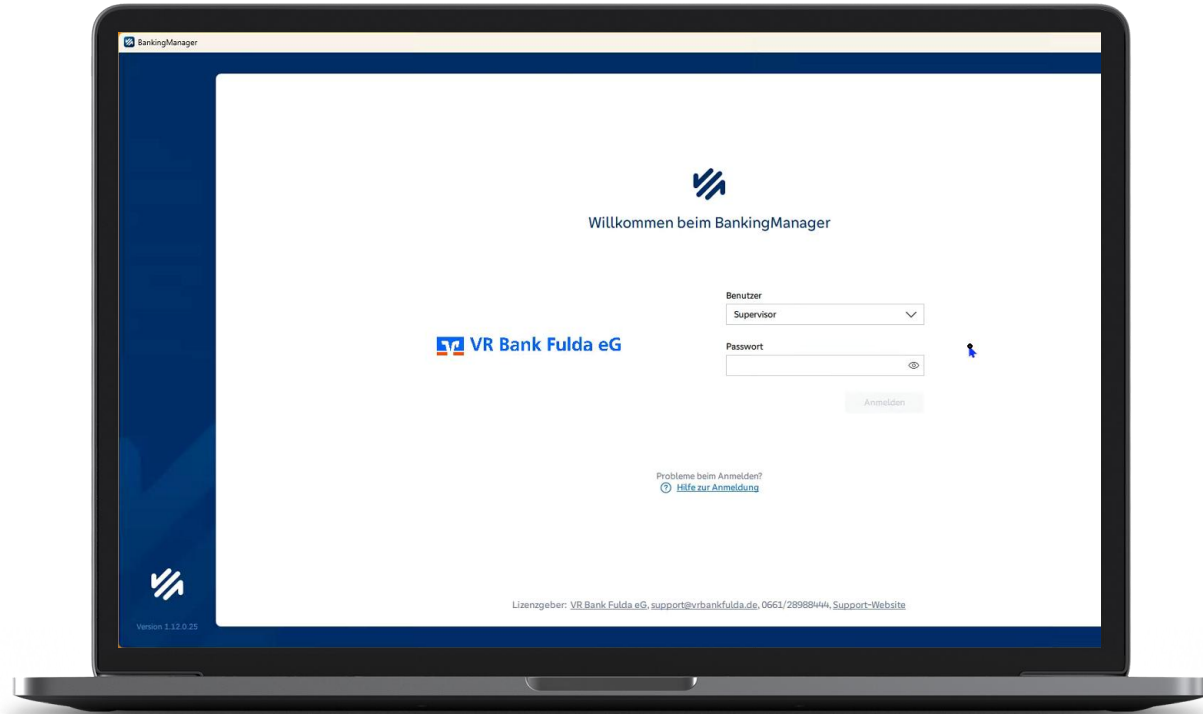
BankingManager

Willkommen beim BankingManager

VR Bank Fulda eG

Benutzer
Supervisor

Passwort

Anmelden

Probleme beim Anmelden?
Hilfe zur Anmeldung

Version 1.12.0.25

Lizenzgeber: VR Bank Fulda eG, support@vrbankfulda.de, 0661/28988444, Support-Website